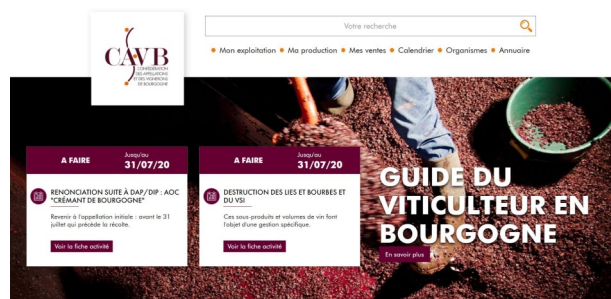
CAVB
CONFÉDÉRATION DES APPELLATIONS ET DES VIGNERONS DE BOURGOGNE

Votre recherche

Mon exploitation • Ma production • Mes ventes • Calendrier • Organismes • Annuaire

A FAIRE
Jusqu'au
31/07/20

RENONCIATION SUITE À DAP/DIP : AOC "CRÉMANT DE BOURGOGNE"

Revenir à l'appellation initiale : avant le 31 juillet qui précède la récolte.

Voir la fiche activité

A FAIRE
Jusqu'au
31/07/20

DESTRUCTION DES LIES ET BOURBES ET DU VSI

Ces sous-produits et volumes de vin font l'objet d'une gestion spécifique.

Voir la fiche activité

GUIDE DU VITICULTEUR EN BOURGOGNE

En savoir plus